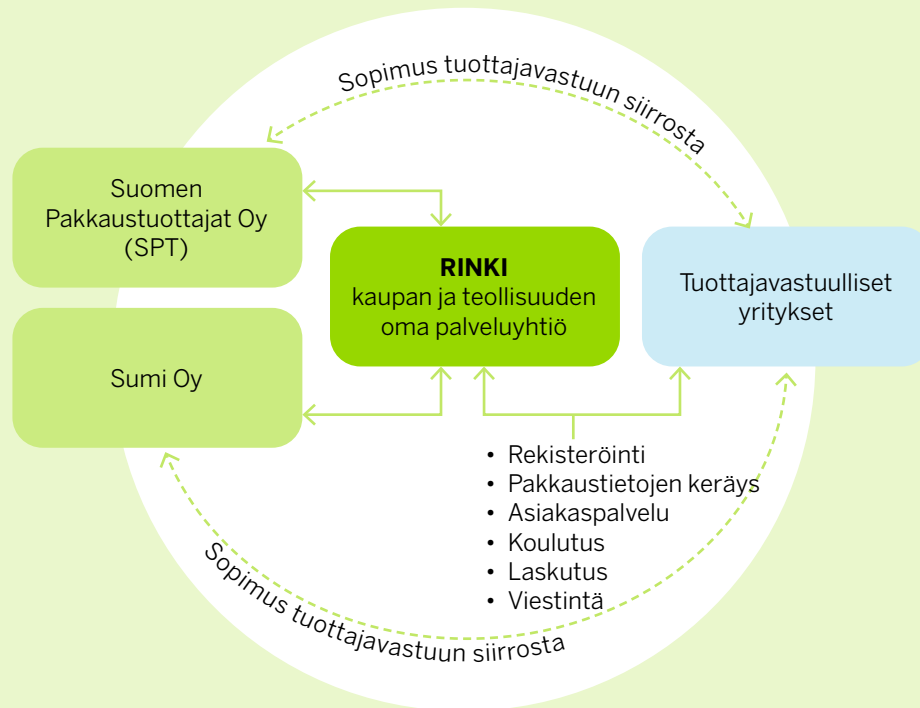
Sopimus tuottajavastuun siirrosta

Suomen Pakkaustuottajat Oy (SPT)

RINKI
kaupan ja teollisuuden oma palveluyhtiö

Tuottajavastuulliset yritykset

Sumi Oy

- Rekisteröinti
- Pakkaustietojen keräys
- Asiakaspalvelu
- Koulutus
- Laskutus
- Viestintä

Sopimus tuottajavastuun siirrosta